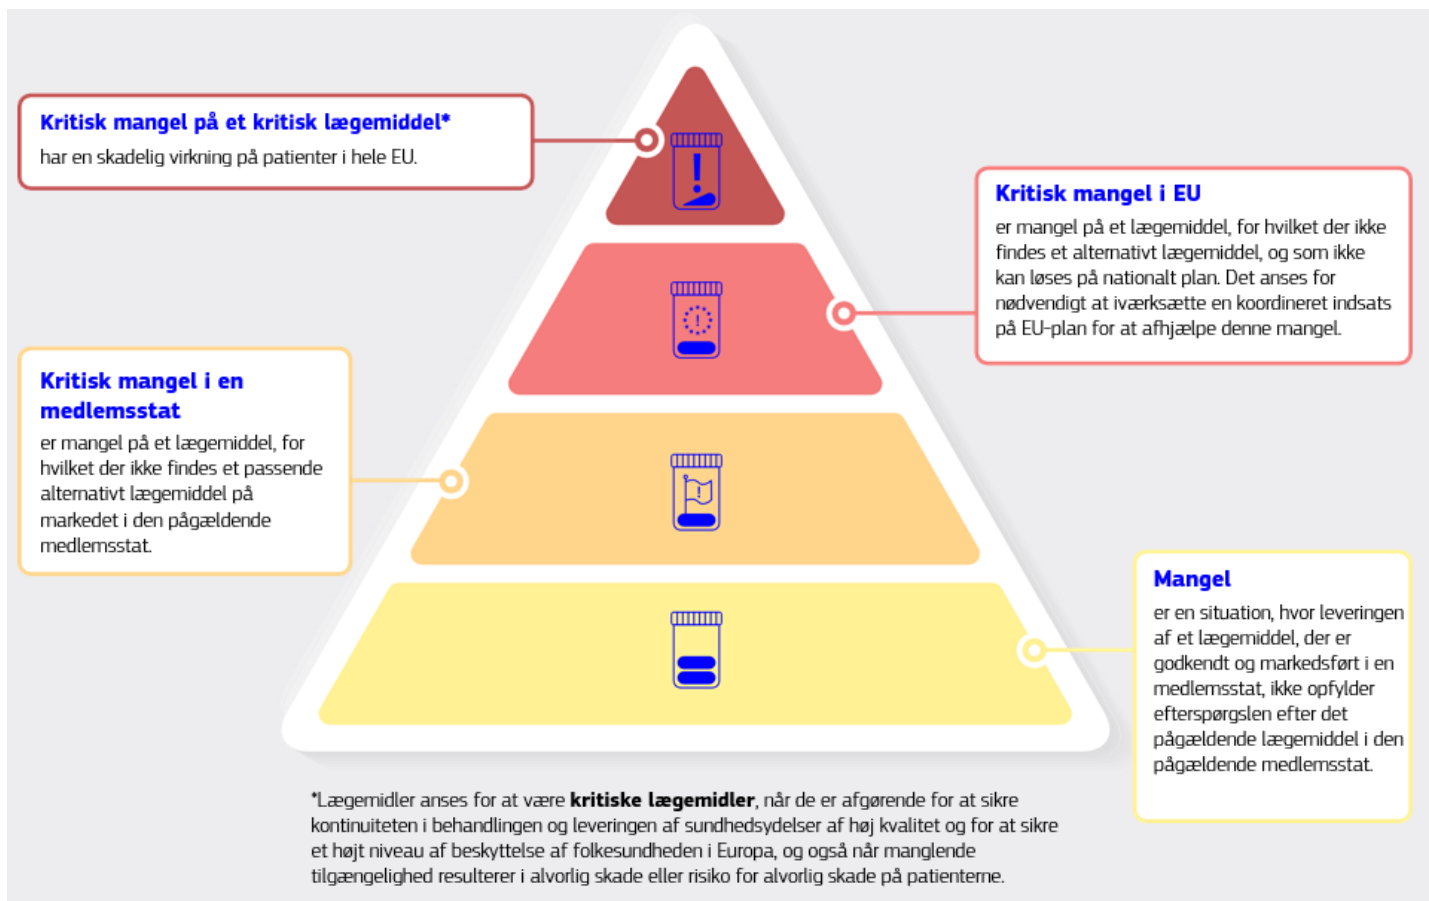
**Kritisk mangel på et kritisk lægemiddel***
har en skadelig virkning på patienter i hele EU.

**Kritisk mangel i EU**
er mangel på et lægemiddel, for hvilket der ikke findes et alternativt lægemiddel, og som ikke kan løses på nationalt plan. Det anses for nødvendigt at iværksætte en koordineret indsats på EU-plan for at afhjælpe denne mangel.

**Kritisk mangel i en medlemsstat**
er mangel på et lægemiddel, for hvilket der ikke findes et passende alternativt lægemiddel på markedet i den pågældende medlemsstat.

**Mangel**
er en situation, hvor leveringen af et lægemiddel, der er godkendt og markedsført i en medlemsstat, ikke opfylder efterspørgslen efter det pågældende lægemiddel i den pågældende medlemsstat.

*Lægemidler anses for at være **kritiske lægemidler**, når de er afgørende for at sikre kontinuiteten i behandlingen og leveringen af sundhedsydelser af høj kvalitet og for at sikre et højt niveau af beskyttelse af folkesundheden i Europa, og også når manglende tilgængelighed resulterer i alvorlig skade eller risiko for alvorlig skade på patienterne.